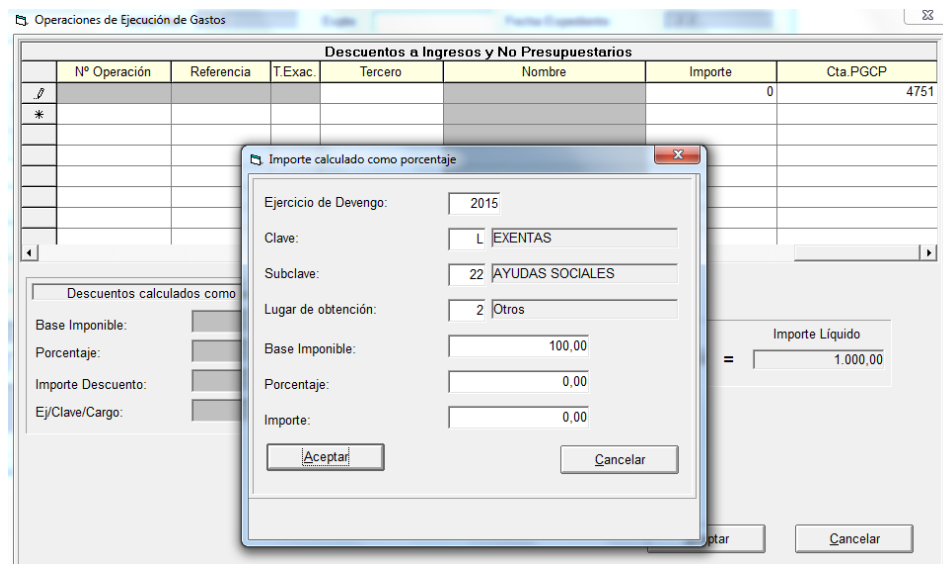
Operaciones de Ejecución de Gastos

Descuentos a Ingresos y No Presupuestarios

| | Nº Operación | Referencia | T.Exac. | Tercero | Nombre | Importe | Cta.PGCP |
|---|---|---|---|---|---|---|---|
| | | | | | | 0 | 4751 |
| * | | | | | | | |

Descuentos calculados como

Base Imponible:

Porcentaje:

Importe Descuento:

Ej/Clave/Cargo:

Importe Líquido

=

1.000,00

ptar

Cancelar

Importe calculado como porcentaje

Ejercicio de Devengo: 2015

Clave: L EXENTAS

Subclave: 22 AYUDAS SOCIALES

Lugar de obtención: 2 Otros

Base Imponible: 100,00

Porcentaje: 0,00

Importe: 0,00

Aceptar

Cancelar